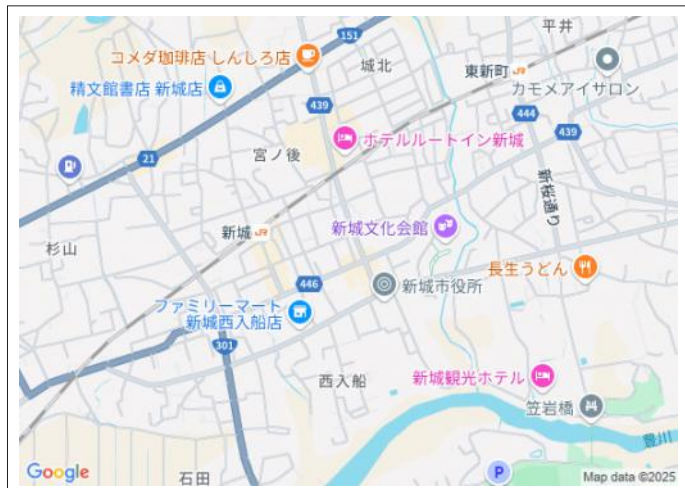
151
平井
コメダ珈琲店 しんしろ店
城北
東新町
精文館書店 新城店
カモメアイサロン
439
444
439
ホテルルートイン新城
21
宮ノ後
新桜通り
新城
新城文化会館
杉山
長生うどん
446
新城市役所
ファミリーマート
新城西入船店
301
西入船
新城観光ホテル
笠岩橋
豊川
Google
石田
Map data ©2025